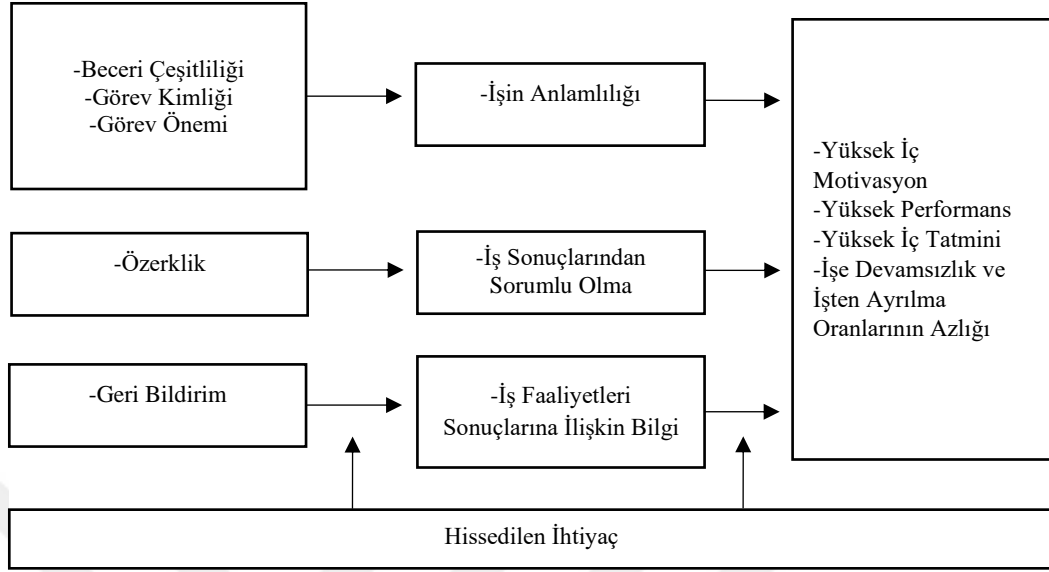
-Beceri Çeşitliliği
-Görev Kimliği
-Görev Önemi

-İşin Anlamlılığı

-Özerklik

-İş Sonuçlarından Sorumlu Olma

-Geri Bildirim

-İş Faaliyetleri Sonuçlarına İlişkin Bilgi

-Yüksek İç Motivasyon
-Yüksek Performans
-Yüksek İç Tatmini
-İşe Devamsızlık ve İşten Ayrılma Oranlarının Azlığı

Hissedilen İhtiyaç